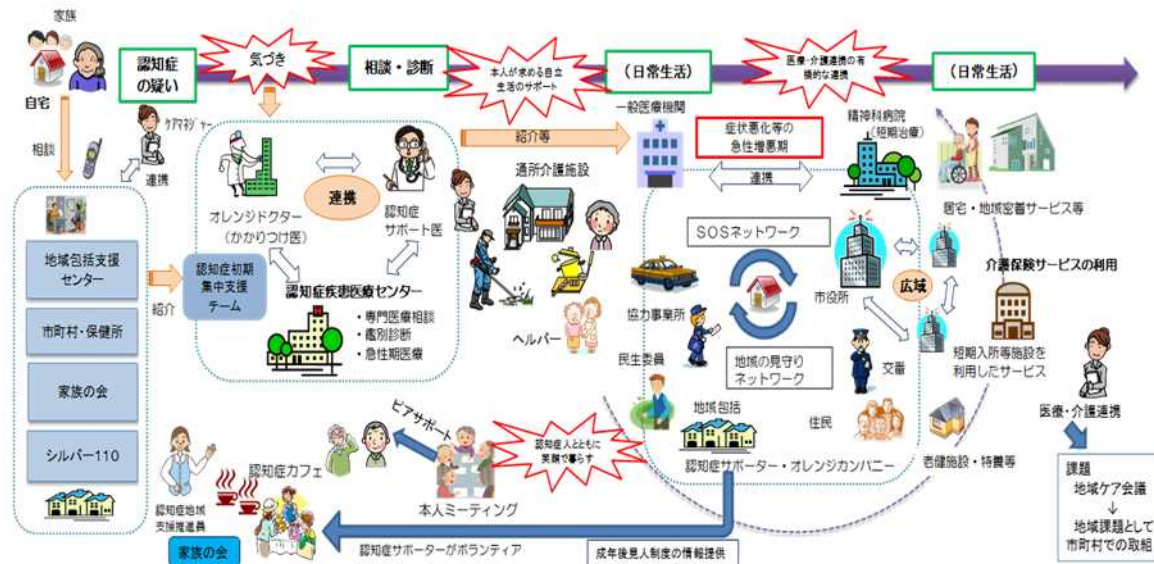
家族

自宅

認知症の疑い

気づき

相談・診断

本人が求める自立生活のサポート

（日常生活）

医療・介護連携の有機的な連携

（日常生活）

相談

ケアマネジャー

連携

地域包括支援センター

市町村・保健所

家族の会

シルバー110

紹介

認知症初期集中支援チーム

オレンジドクター（かかりつけ医）

連携

認知症サポート医

認知症疾患医療センター

・専門医療相談
・鑑別診断
・急性期医療

紹介等

一般医療機関

症状悪化等の急性増悪期

精神科病院（短期治療）

連携

通所介護施設

ヘルパー

SOSネットワーク

協力事業所

市役所

広域

民生委員

地域の見守りネットワーク

交番

住民

地域包括

認知症サポーター・オレンジカンパニー

居宅・地域密着サービス等

介護保険サービスの利用

短期入所等施設を利用したサービス

老健施設・特養等

医療・介護連携

課題
地域ケア会議
↓
地域課題として
市町村での取組

ピアサポート

認知症カフェ

認知症人とともに笑顔で暮らす

本人ミーティング

認知症地域支援推進員

家族の会

認知症サポーターがボランティア

成年後見人制度の情報提供